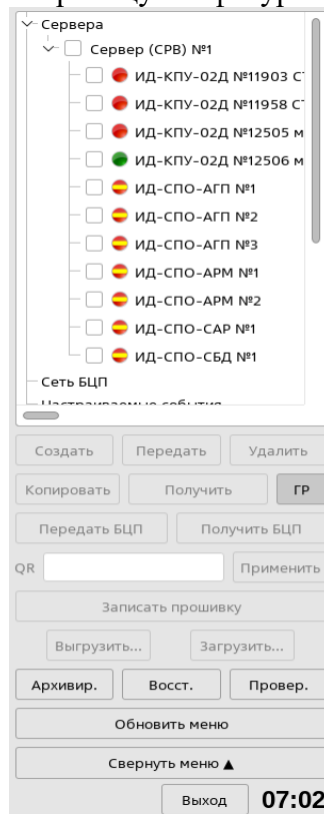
Сервера
Сервер (СРВ) №1
ИД-КПУ-02Д №11903 С
ИД-КПУ-02Д №11958 С
ИД-КПУ-02Д №12505 м
ИД-КПУ-02Д №12506 м
ИД-СПО-АГП №1
ИД-СПО-АГП №2
ИД-СПО-АГП №3
ИД-СПО-АРМ №1
ИД-СПО-АРМ №2
ИД-СПО-САР №1
ИД-СПО-СБД №1
Сеть БЦП
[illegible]

Создать
Передать
Удалить
Копировать
Получить
ГР
Передать БЦП
Получить БЦП
QR
Применить
Записать прошивку
Выгрузить...
Загрузить...
Архивир.
Восст.
Провер.
Обновить меню
Свернуть меню ▲
Выход
07:02